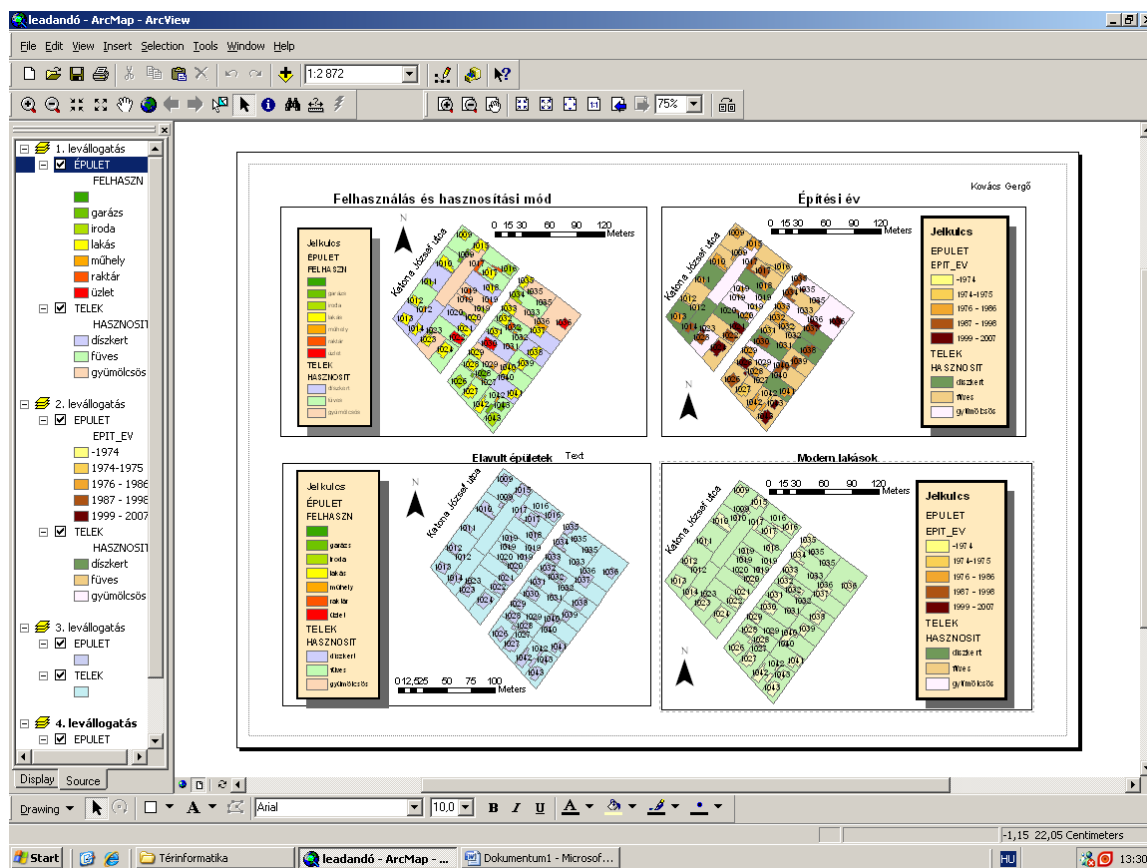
leadandó - ArcMap - ArcView

File Edit View Insert Selection Tools Window Help

1:2 872

75%

1. leválogatás
ÉPULET
FELHASZN
garázs
iroda
lakás
műhely
raktár
üzlet
TELEK
HASZNOSIT
díszkert
füves
gyümölcsös

2. leválogatás
EPULET
EPIT_EV
-1974
1974-1975
1976 - 1986
1987 - 1998
1999 - 2007
TELEK
HASZNOSIT
díszkert
füves
gyümölcsös

3. leválogatás
EPULET
TELEK

4. leválogatás
EPULET

Display Source

Felhasználás és hasznosítási mód

Építési év

Kovács Gergő

0 15 30 60 90 120 Meters

Jelkulcs
EPULET
FELHASZN
garázs
iroda
lakás
műhely
raktár
üzlet
TELEK
HASZNOSIT
díszkert
füves
gyümölcsös

Katona József utca

Jelkulcs
EPULET
EPIT_EV
-1974
1974-1975
1976 - 1986
1987 - 1998
1999 - 2007
TELEK
HASZNOSIT
díszkert
füves
gyümölcsös

Elavult épületek

Text

Modern lakások

Jelkulcs
ÉPULET
FELHASZN
garázs
iroda
lakás
műhely
raktár
üzlet
TELEK
HASZNOSIT
díszkert
füves
gyümölcsös

0 12,525 50 75 100 Meters

Jelkulcs
EPULET
EPIT_EV
-1974
1974-1975
1976 - 1986
1987 - 1998
1999 - 2007
TELEK
HASZNOSIT
díszkert
füves
gyümölcsös

Drawing
Arial
10,0
B I U A

-1,15 22,05 Centimeters

Start
Térinformatika
leadandó - ArcMap - ...
Dokumentum1 - Microsof...
HU
13:30